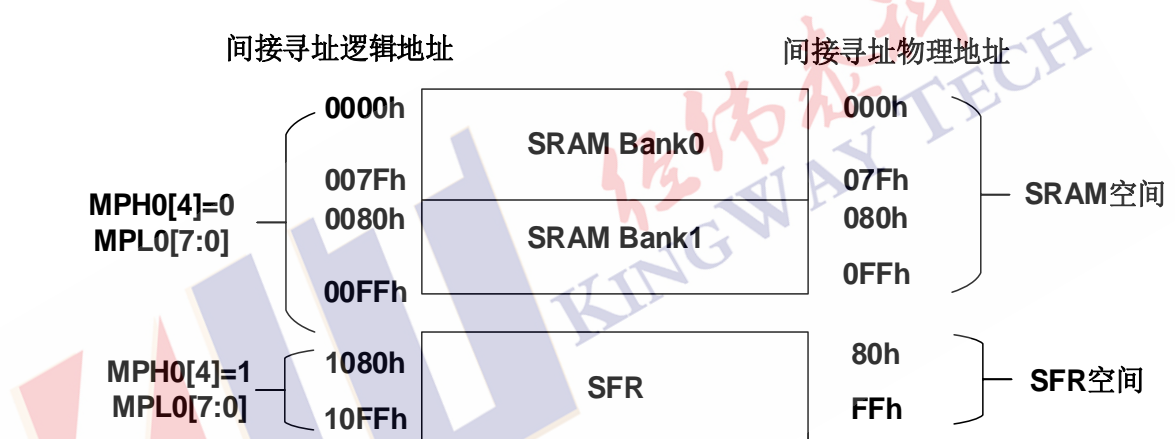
间接寻址逻辑地址

间接寻址物理地址

MPH0[4]=0
MPL0[7:0]

0000h

007Fh

0080h

00FFh

SRAM Bank0

SRAM Bank1

000h

07Fh

080h

0FFh

SRAM空间

MPH0[4]=1
MPL0[7:0]

1080h

10FFh

SFR

80h

FFh

SFR空间

KINGWAY TECH